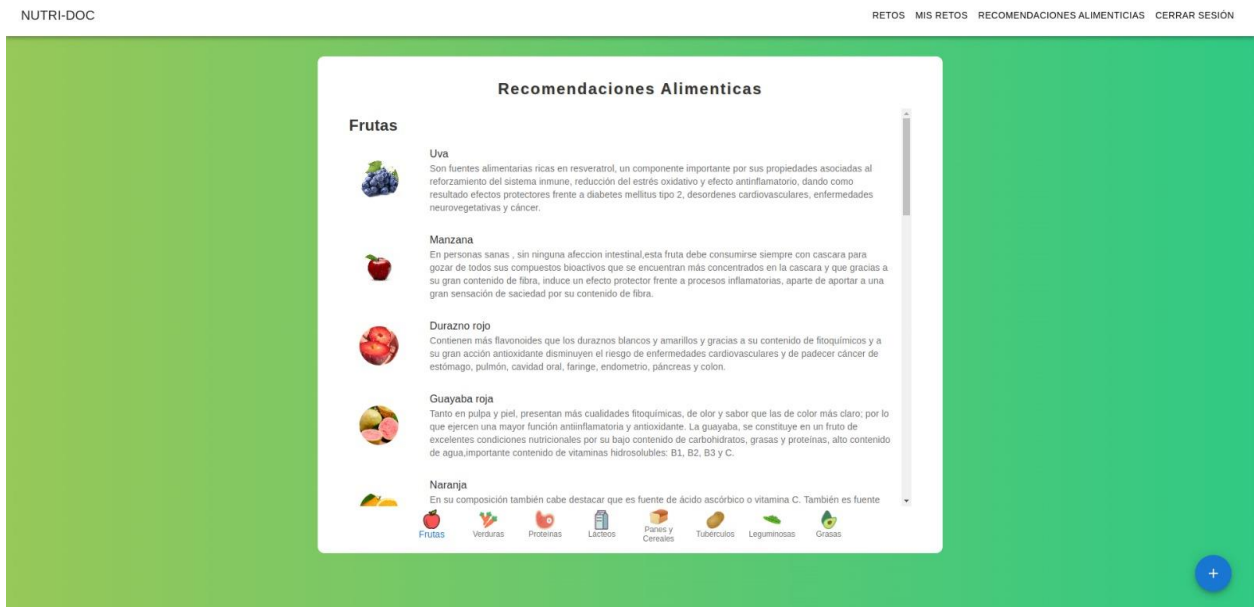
NUTRI-DOC

RETOS MIS RETOS RECOMENDACIONES ALIMENTICIAS CERRAR SESIÓN

Recomendaciones Alimenticas

Frutas

Uva
Son fuentes alimentarias ricas en resveratrol, un componente importante por sus propiedades asociadas al reforzamiento del sistema inmune, reducción del estrés oxidativo y efecto antinflamatorio, dando como resultado efectos protectores frente a diabetes mellitus tipo 2, desordenes cardiovasculares, enfermedades neurovegetativas y cáncer.

Manzana
En personas sanas , sin ninguna afeccion intestinal,esta fruta debe consumirse siempre con cascara para gozar de todos sus compuestos bioactivos que se encuentran más concentrados en la cascara y que gracias a su gran contenido de fibra, induce un efecto protector frente a procesos inflamatorios, aparte de aportar a una gran sensación de saciedad por su contenido de fibra.

Durazno rojo
Contienen más flavonoides que los duraznos blancos y amarillos y gracias a su contenido de fitoquímicos y a su gran acción antioxidante disminuyen el riesgo de enfermedades cardiovasculares y de padecer cáncer de estómago, pulmón, cavidad oral, faringe, endometrio, páncreas y colon.

Guayaba roja
Tanto en pulpa y piel, presentan más cualidades fitoquímicas, de olor y sabor que las de color más claro; por lo que ejercen una mayor función antiinflamatoria y antioxidante. La guayaba, se constituye en un fruto de excelentes condiciones nutricionales por su bajo contenido de carbohidratos, grasas y proteínas, alto contenido de agua,importante contenido de vitaminas hidrosolubles: B1, B2, B3 y C.

Naranja
En su composición también cabe destacar que es fuente de ácido ascórbico o vitamina C. También es fuente

Frutas Verduras Proteínas Lácteos Panes y Cereales Tubérculos Leguminosas Grasas

+